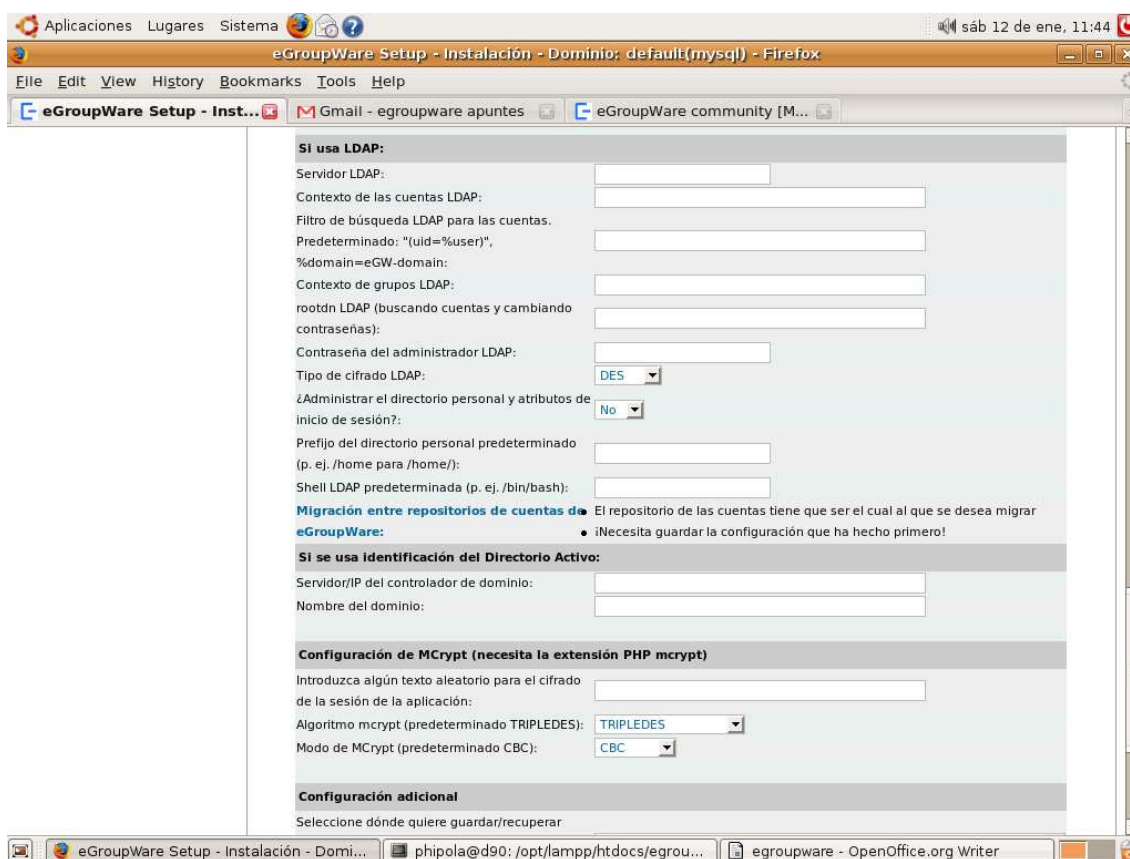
Aplicaciones Lugares Sistema

sáb 12 de ene, 11:44

eGroupWare Setup - Instalación - Dominio: default(mysql) - Firefox

File Edit View History Bookmarks Tools Help

eGroupWare Setup - Inst...

Gmail - egroupware apuntes

eGroupWare community [M...

Si usa LDAP:

Servidor LDAP:

Contexto de las cuentas LDAP:

Filtro de búsqueda LDAP para las cuentas. Predeterminado: "(uid=%user)", %domain=eGW-domain:

Contexto de grupos LDAP:

rootdn LDAP (buscando cuentas y cambiando contraseñas):

Contraseña del administrador LDAP:

Tipo de cifrado LDAP: DES

¿Administrar el directorio personal y atributos de inicio de sesión?: No

Prefijo del directorio personal predeterminado (p. ej. /home para /home/):

Shell LDAP predeterminada (p. ej. /bin/bash):

Migración entre repositorios de cuentas de eGroupWare:

• El repositorio de las cuentas tiene que ser el cual al que se desea migrar

• ¡Necesita guardar la configuración que ha hecho primero!

Si se usa identificación del Directorio Activo:

Servidor/IP del controlador de dominio:

Nombre del dominio:

Configuración de MCrypt (necesita la extensión PHP mcrypt)

Introduzca algún texto aleatorio para el cifrado de la sesión de la aplicación:

Algoritmo mcrypt (predeterminado TRIPLEDES): TRIPLEDES

Modo de MCrypt (predeterminado CBC): CBC

Configuración adicional

Seleccione dónde quiere guardar/recuperar

eGroupWare Setup - Instalación - Domi...

phipola@d90: /opt/lampp/htdocs/egrou...

egroupware - OpenOffice.org Writer